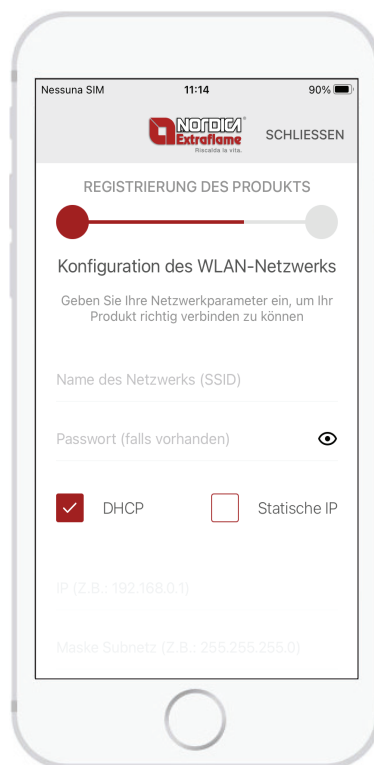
Nessuna SIM
11:14
90%

NORDICA Extraflame Riscalda la vita.
SCHLIESSEN

REGISTRIERUNG DES PRODUKTS

Konfiguration des WLAN-Netzwerks

Geben Sie Ihre Netzwerkparameter ein, um Ihr Produkt richtig verbinden zu können

Name des Netzwerks (SSID)

Passwort (falls vorhanden)

DHCP

Statische IP

IP (Z.B.: 192.168.0.1)

Maske Subnetz (Z.B.: 255.255.255.0)